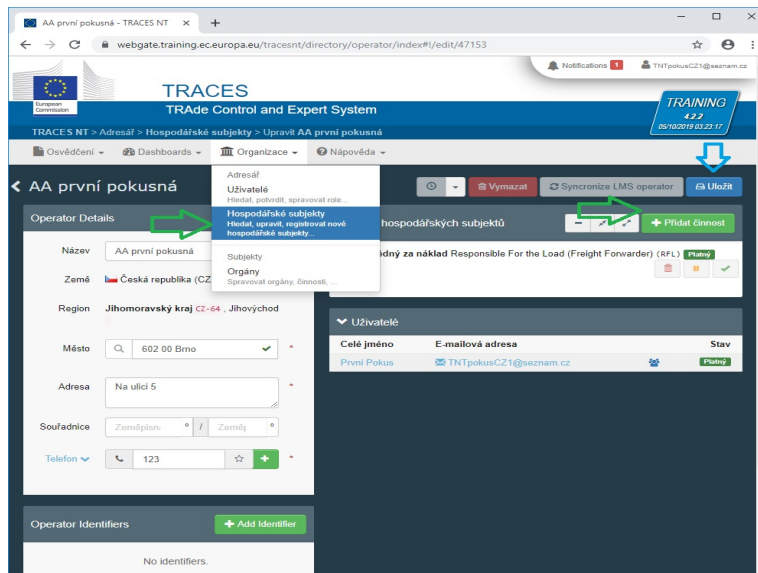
AA první pokusná - TRACES NT ×

webgate.training.ec.europa.eu/tracesnt/directory/operator/index#!/edit/47153

Notifications 1 TNTpokusCZ1@seznam.cz

European Commission

TRACES
TRAde Control and Expert System

TRAINING
4.2.2
05/10/2019 03:23:17

TRACES NT > Adresář > Hospodářské subjekty > Upravit AA první pokusná

Osvědčení ▾ Dashboards ▾ Organizace ▾ Nápověda ▾

‹ AA první pokusná

Vymazat Syncronize LMS operator Uložit

Operator Details

Adresář
Uživatelé
Hledat, potvrdit, spravovat role...
Hospodářské subjekty
Hledat, upravit, registrovat nové hospodářské subjekty...
Subjekty
Orgány
Spravovat orgány, činnosti, ...

Název AA první pokusná

Země Česká republika (CZ

Region Jihomoravský kraj CZ-64 , Jihovýchod

Město 602 00 Brno *

Adresa Na ulici 5 *

Souřadnice Zeměpisn ° / Zeměp °

Telefon 123 *

hospodářských subjektů

Přidat činnost

odný za náklad Responsible For the Load (Freight Forwarder) (RFL) Platný

Uživatelé

| Celé jméno | E-mailová adresa | Stav |
|---|---|---|
| První Pokus | TNTpokusCZ1@seznam.cz | Platný |

Operator Identifiers

Add Identifier

No identifiers.